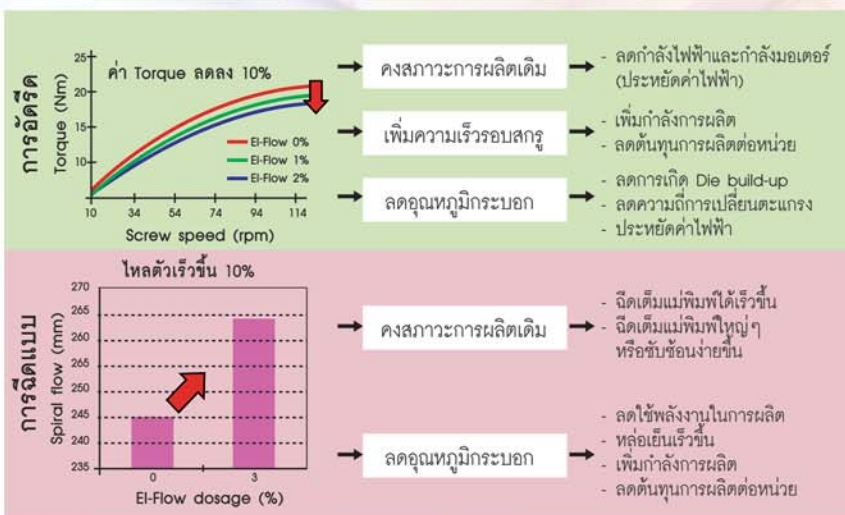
การอัดรีด

ค่า Torque ลดลง 10%

Torque (Nm)

25
20
15
10
5

El-Flow 0%
El-Flow 1%
El-Flow 2%

10 34 54 74 94 114

Screw speed (rpm)

คงสภาวะการผลิตเดิม
- ลดกำลังไฟฟ้าและกำลังมอเตอร์ (ประหยัดค่าไฟฟ้า)

เพิ่มความเร็วรอบสกรู
- เพิ่มกำลังการผลิต
- ลดต้นทุนการผลิตต่อหน่วย

ลดอุณหภูมิกระบอก
- ลดการเกิด Die build-up
- ลดความถี่การเปลี่ยนตะแกรง
- ประหยัดค่าไฟฟ้า

การฉีดแบบ

ไหลตัวเร็วขึ้น 10%

Spiral flow (mm)

270
265
260
255
250
245
240
235

0 3

El-Flow dosage (%)

คงสภาวะการผลิตเดิม
- ฉีดเต็มแม่พิมพ์ได้เร็วขึ้น
- ฉีดเต็มแม่พิมพ์ใหญ่ๆ หรือซับซ้อนง่ายขึ้น

ลดอุณหภูมิกระบอก
- ลดใช้พลังงานในการผลิต
- หล่อเย็นเร็วขึ้น
- เพิ่มกำลังการผลิต
- ลดต้นทุนการผลิตต่อหน่วย